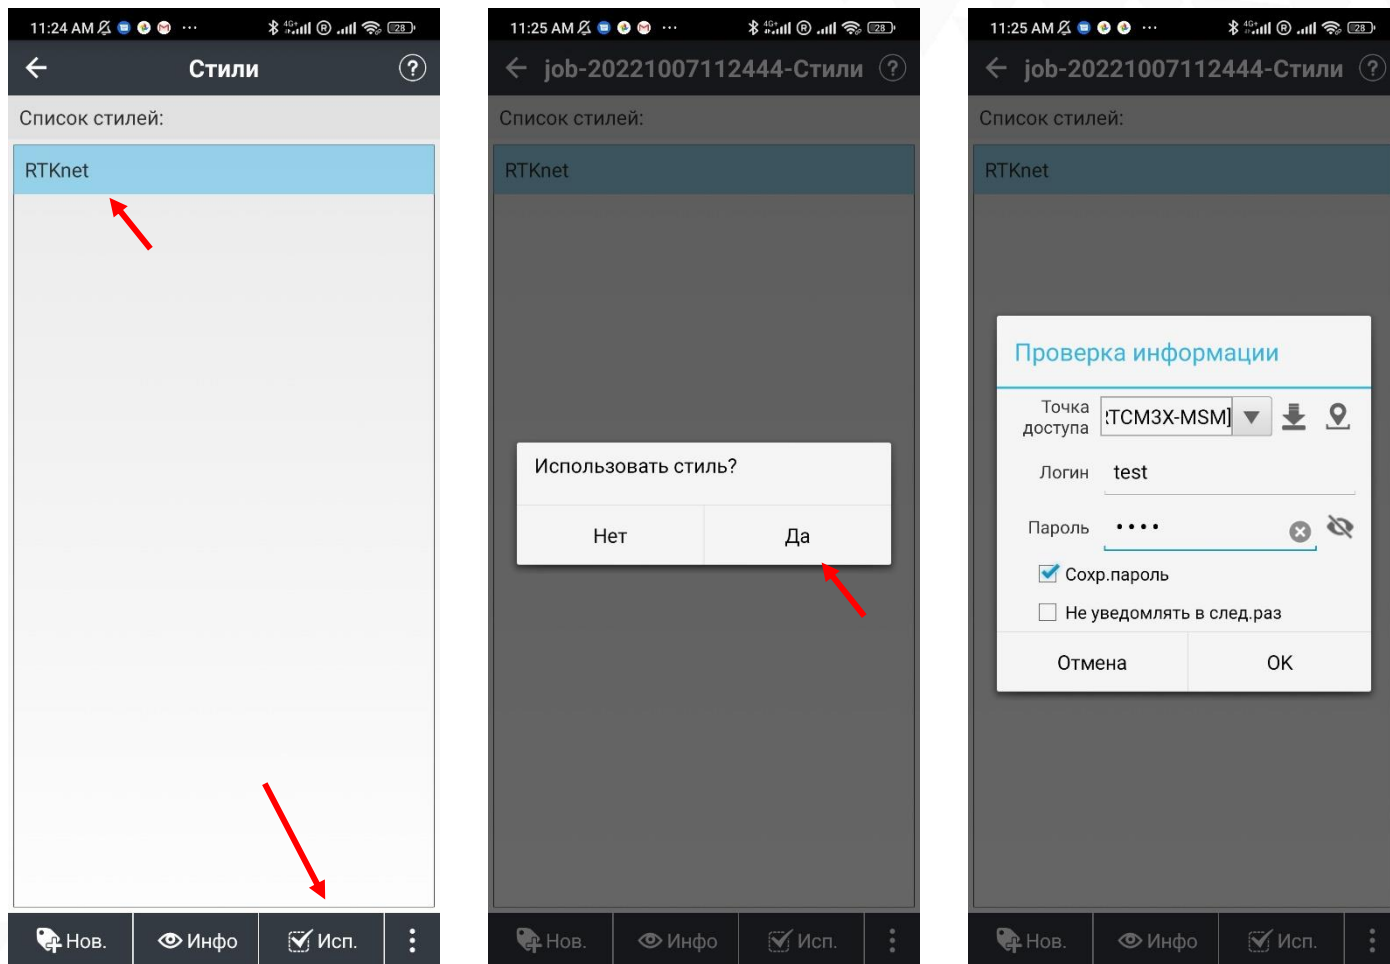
11:24 AM ··· 28

Стили

Список стилей:

RTKnet

Нов. Инфо Исп.

11:25 AM ··· 28

job-20221007112444-Стили

Список стилей:

RTKnet

Использовать стиль?

Нет Да

Нов. Инфо Исп.

11:25 AM ··· 28

job-20221007112444-Стили

Список стилей:

RTKnet

Проверка информации

Точка доступа :TCM3X-MSM]

Логин test

Пароль ••••

Сохр.пароль

Не уведомлять в след.раз

Отмена OK

Нов. Инфо Исп.